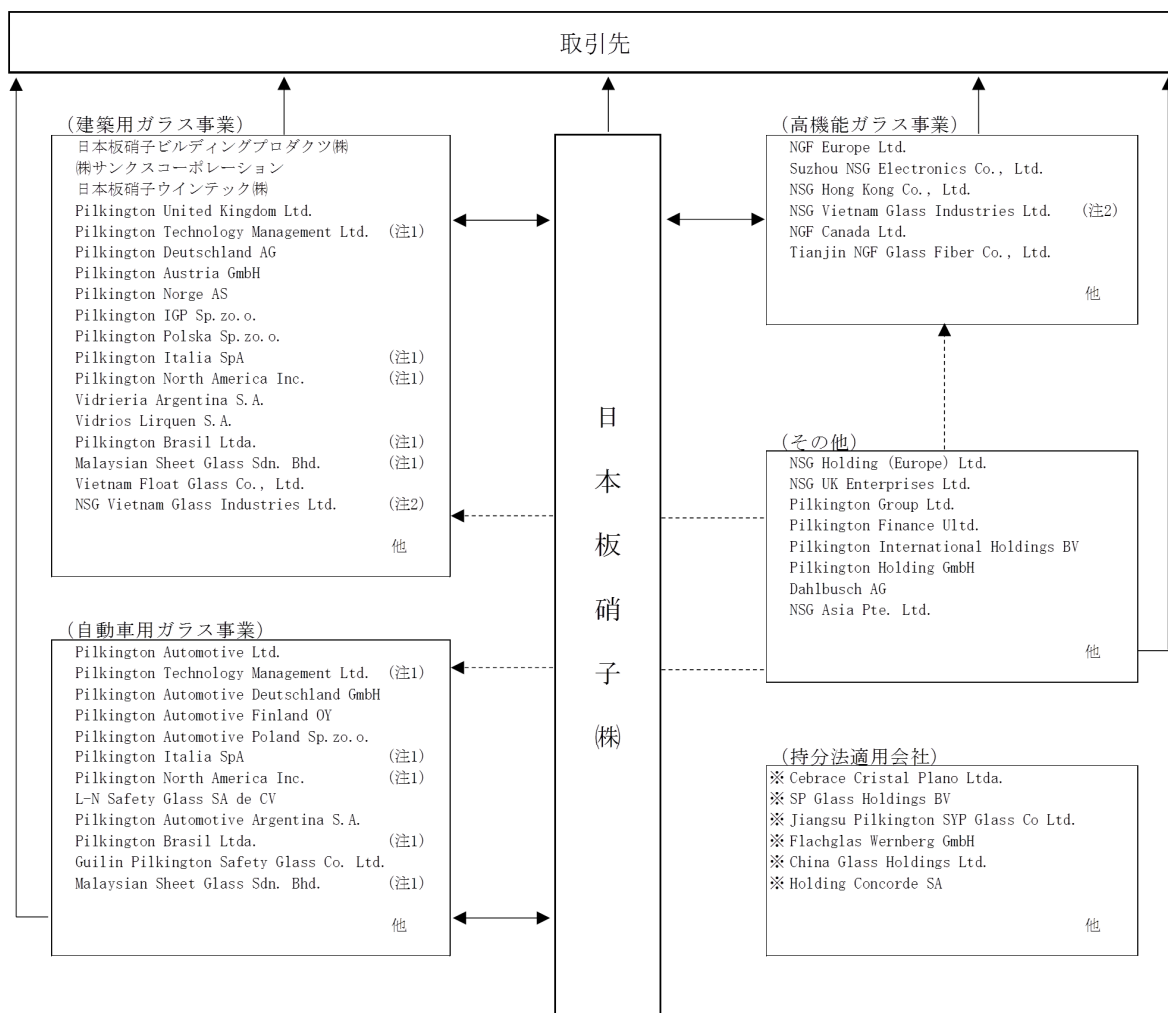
取引先

(建築用ガラス事業)
日本板硝子ビルディングプロダクツ㈱
㈱サンクスコーポレーション
日本板硝子ウインテック㈱
Pilkington United Kingdom Ltd.
Pilkington Technology Management Ltd. (注1)
Pilkington Deutschland AG
Pilkington Austria GmbH
Pilkington Norge AS
Pilkington IGP Sp.zo.o.
Pilkington Polska Sp.zo.o.
Pilkington Italia SpA (注1)
Pilkington North America Inc. (注1)
Vidrieria Argentina S.A.
Vidrios Lirquen S.A.
Pilkington Brasil Ltda. (注1)
Malaysian Sheet Glass Sdn. Bhd. (注1)
Vietnam Float Glass Co., Ltd.
NSG Vietnam Glass Industries Ltd. (注2)
他

(自動車用ガラス事業)
Pilkington Automotive Ltd.
Pilkington Technology Management Ltd. (注1)
Pilkington Automotive Deutschland GmbH
Pilkington Automotive Finland OY
Pilkington Automotive Poland Sp.zo.o.
Pilkington Italia SpA (注1)
Pilkington North America Inc. (注1)
L-N Safety Glass SA de CV
Pilkington Automotive Argentina S.A.
Pilkington Brasil Ltda. (注1)
Guilin Pilkington Safety Glass Co. Ltd.
Malaysian Sheet Glass Sdn. Bhd. (注1)
他

日本板硝子㈱

(高機能ガラス事業)
NGF Europe Ltd.
Suzhou NSG Electronics Co., Ltd.
NSG Hong Kong Co., Ltd.
NSG Vietnam Glass Industries Ltd. (注2)
NGF Canada Ltd.
Tianjin NGF Glass Fiber Co., Ltd.
他

(その他)
NSG Holding (Europe) Ltd.
NSG UK Enterprises Ltd.
Pilkington Group Ltd.
Pilkington Finance Ultd.
Pilkington International Holdings BV
Pilkington Holding GmbH
Dahlbusch AG
NSG Asia Pte. Ltd.
他

(持分法適用会社)
※ Cebrace Cristal Plano Ltda.
※ SP Glass Holdings BV
※ Jiangsu Pilkington SYP Glass Co Ltd.
※ Flachglas Wernberg GmbH
※ China Glass Holdings Ltd.
※ Holding Concorde SA
他